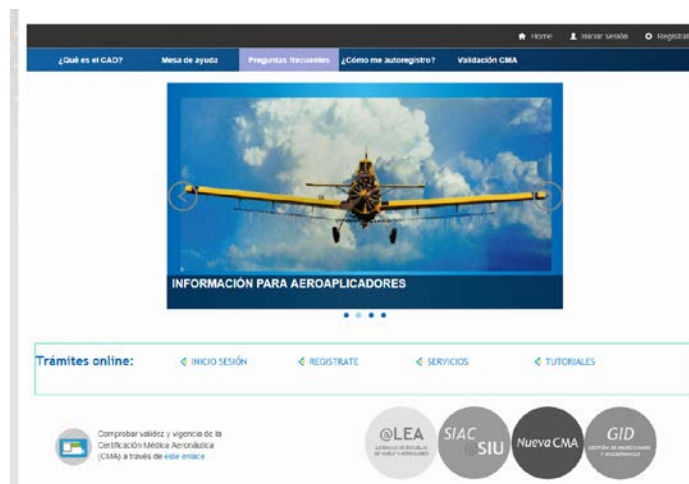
Home Iniciar sesión Registrat

¿Qué es el CAD? Mesa de ayuda Preguntas frecuentes ¿Cómo me autoregistro? Validación CMA

INFORMACIÓN PARA AEROAPLICADORES

Trámites online: INICIO SESIÓN REGISTRATE SERVICIOS TUTORIALES

Comprobar validez y vigencia de la Certificación Médica Aeronáutica (CMA) a través de este enlace

@LEA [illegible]

SIAC SIU

Nueva CMA

GID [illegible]